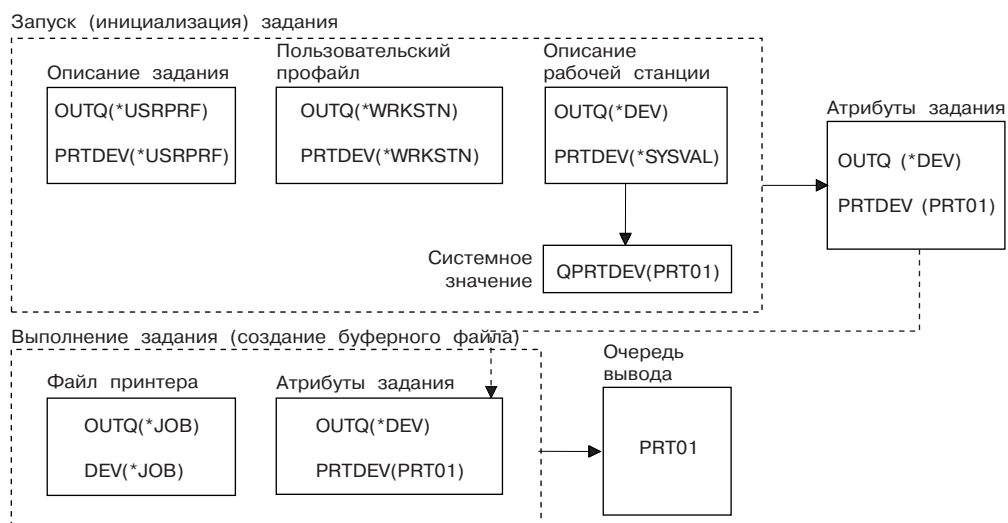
Запуск (инициализация) задания

Описание задания

OUTQ(*USRPRF)

PRTDEV(*USRPRF)

Пользовательский профайл

OUTQ(*WRKSTN)

PRTDEV(*WRKSTN)

Описание рабочей станции

OUTQ(*DEV)

PRTDEV(*SYSVAL)

Системное значение

QPRTDEV(PRT01)

Атрибуты задания

OUTQ (*DEV)

PRTDEV (PRT01)

Выполнение задания (создание буферного файла)

Файл принтера

OUTQ(*JOB)

DEV(*JOB)

Атрибуты задания

OUTQ(*DEV)

PRTDEV(PRT01)

Очередь вывода

PRT01